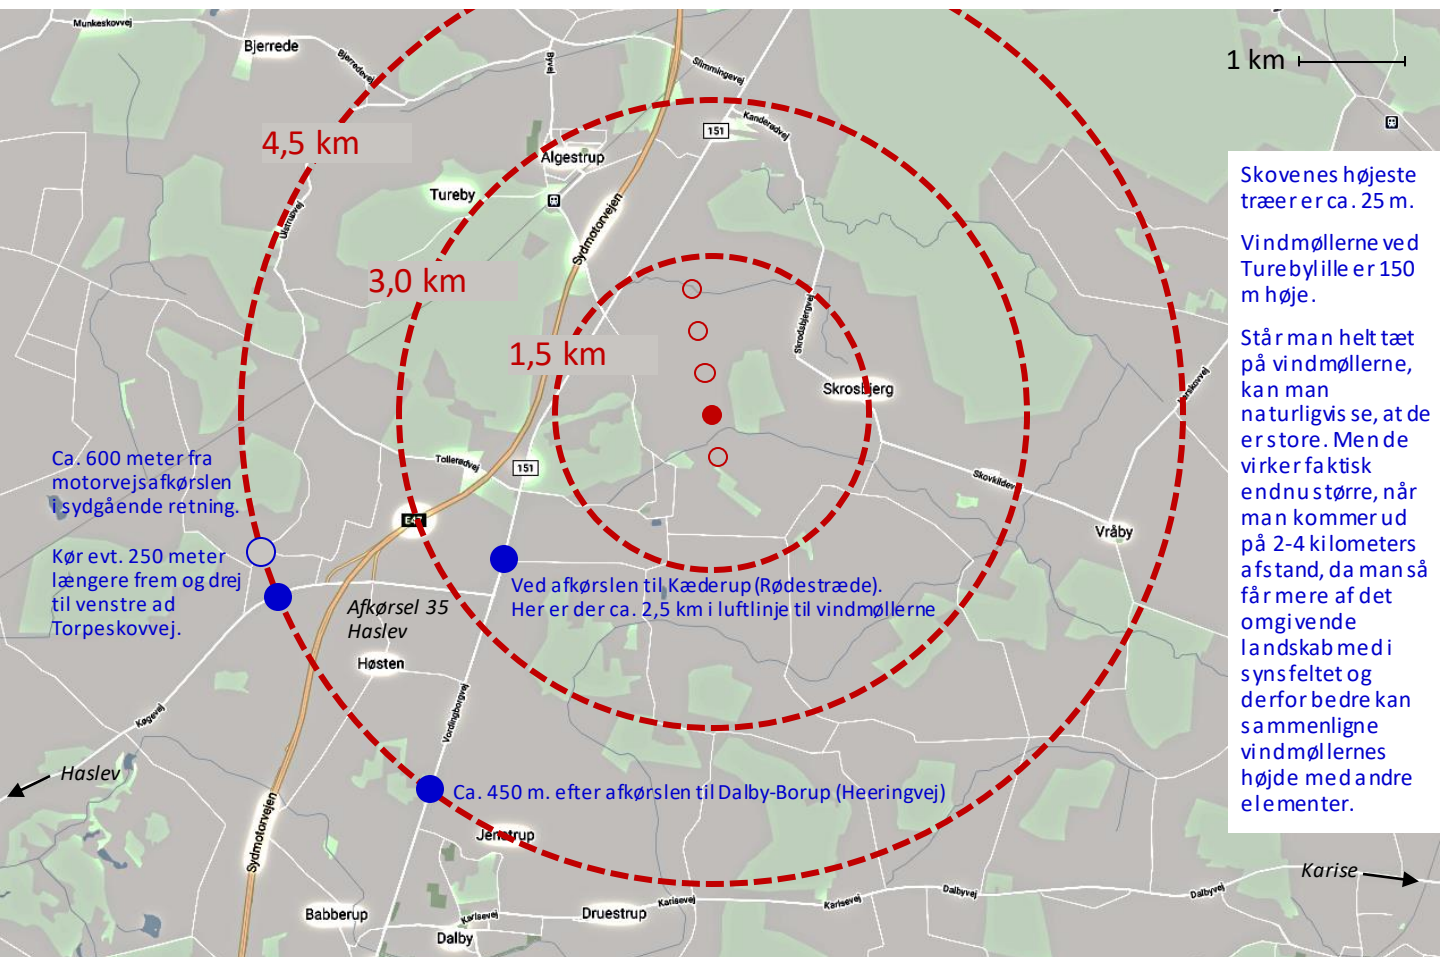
Munkeskovvej
Bjerrede
Bjerredevej
Byvej
Slimmingevej
1 km
151
Kanderødvej
4,5 km
Algestrup
Tureby
Sydmotorvejen
Ulsøvej
3,0 km
Skrodsbjergvej
1,5 km
Skrosbjerg
Tollerødvej
151
Skovkildev
Vråby
E47
Ca. 600 meter fra motorvejsafkørslen i sydgående retning.

Kør evt. 250 meter længere frem og drej til venstre ad Torpeskovvej.

Afkørsel 35 Haslev
Høsten
Ved afkørslen til Kæderup (Rødestræde). Her er der ca. 2,5 km i luftlinje til vindmøllerne
Kågevej
Vordingborgvej
Haslev
Ca. 450 m. efter afkørslen til Dalby-Borup (Heeringvej)
Jenstrup
Sydmotorvejen
Babberup
Karlsevej
Druestrup
Karlsevej
Karlsevej
Dalbyvej
Dalbyvej
Dalby
Karise

Skovenes højeste træer er ca. 25 m.

Vindmøllerne ved Turebylille er 150 m høje.

Står man helt tæt på vindmøllerne, kan man naturligvis se, at de er store. Men de virker faktisk endnu større, når man kommer ud på 2-4 kilometers afstand, da man så får mere af det omgivende landskab med i synsfeltet og derfor bedre kan sammenligne vindmøllernes højde med andre elementer.